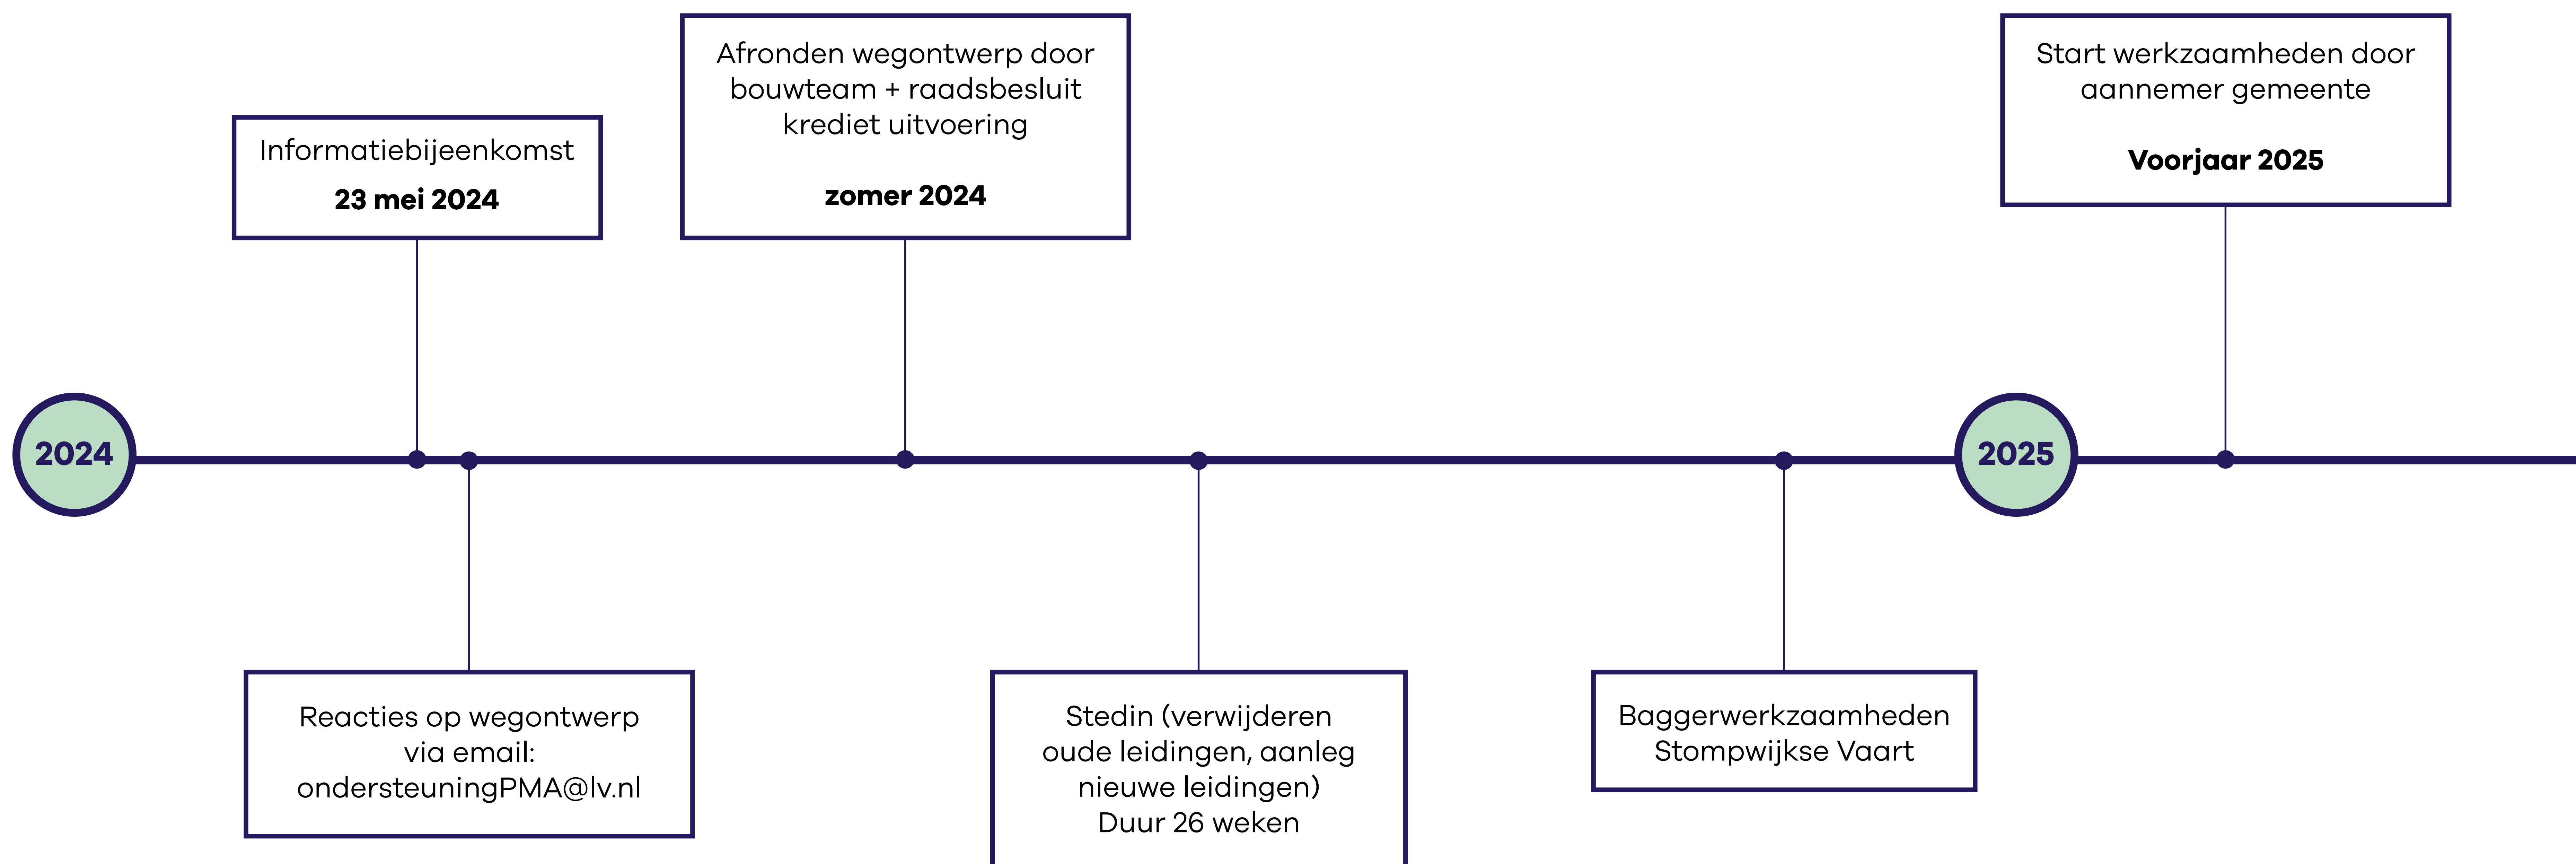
Afronden wegontwerp door bouwteam + raadsbesluit krediet uitvoering

**zomer 2024**

Start werkzaamheden door aannemer gemeente

**Voorjaar 2025**

Informatiebijeenkomst

**23 mei 2024**

2024

2025

Reacties op wegontwerp via email: ondersteuningPMA@lv.nl

Stedin (verwijderen oude leidingen, aanleg nieuwe leidingen)
Duur 26 weken

Baggerwerkzaamheden Stompwijkse Vaart